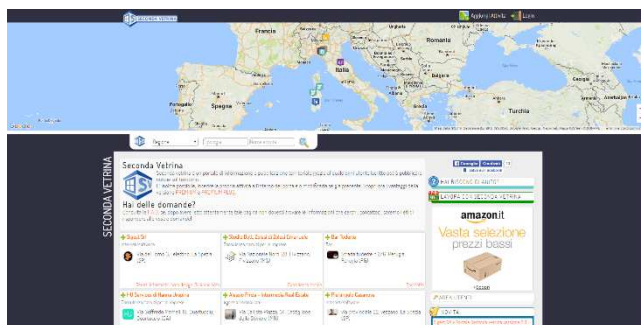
SECONDA VETRINA

Aggiungi Attività | Login

Francia
Italia
Romania
Spagna
Portogallo
Grecia
Turchia
Google

Regione

SECONDA VETRINA

Seconda Vetrina

Hai delle domande?

+ Sposi 3D
+ Studio Dott. Grazioli Omar Emanuele
+ Bar Tiziana
+ HB Servizi di Hanna Jessica
+ Ananke Prisco - Intermedia Real Estate
+ Pasticceria Gazzotto

Via Valdeste Berti 20, Lodi
Via Melzi D'Eril 12, Lodi
Via Mazzini 20 Milano

Diventa DIRETTO ORO

LAVORA CON SECONDA VETRINA

amazon.it
Vasta selezione
prezzi bassi
› Scopri

NEWS